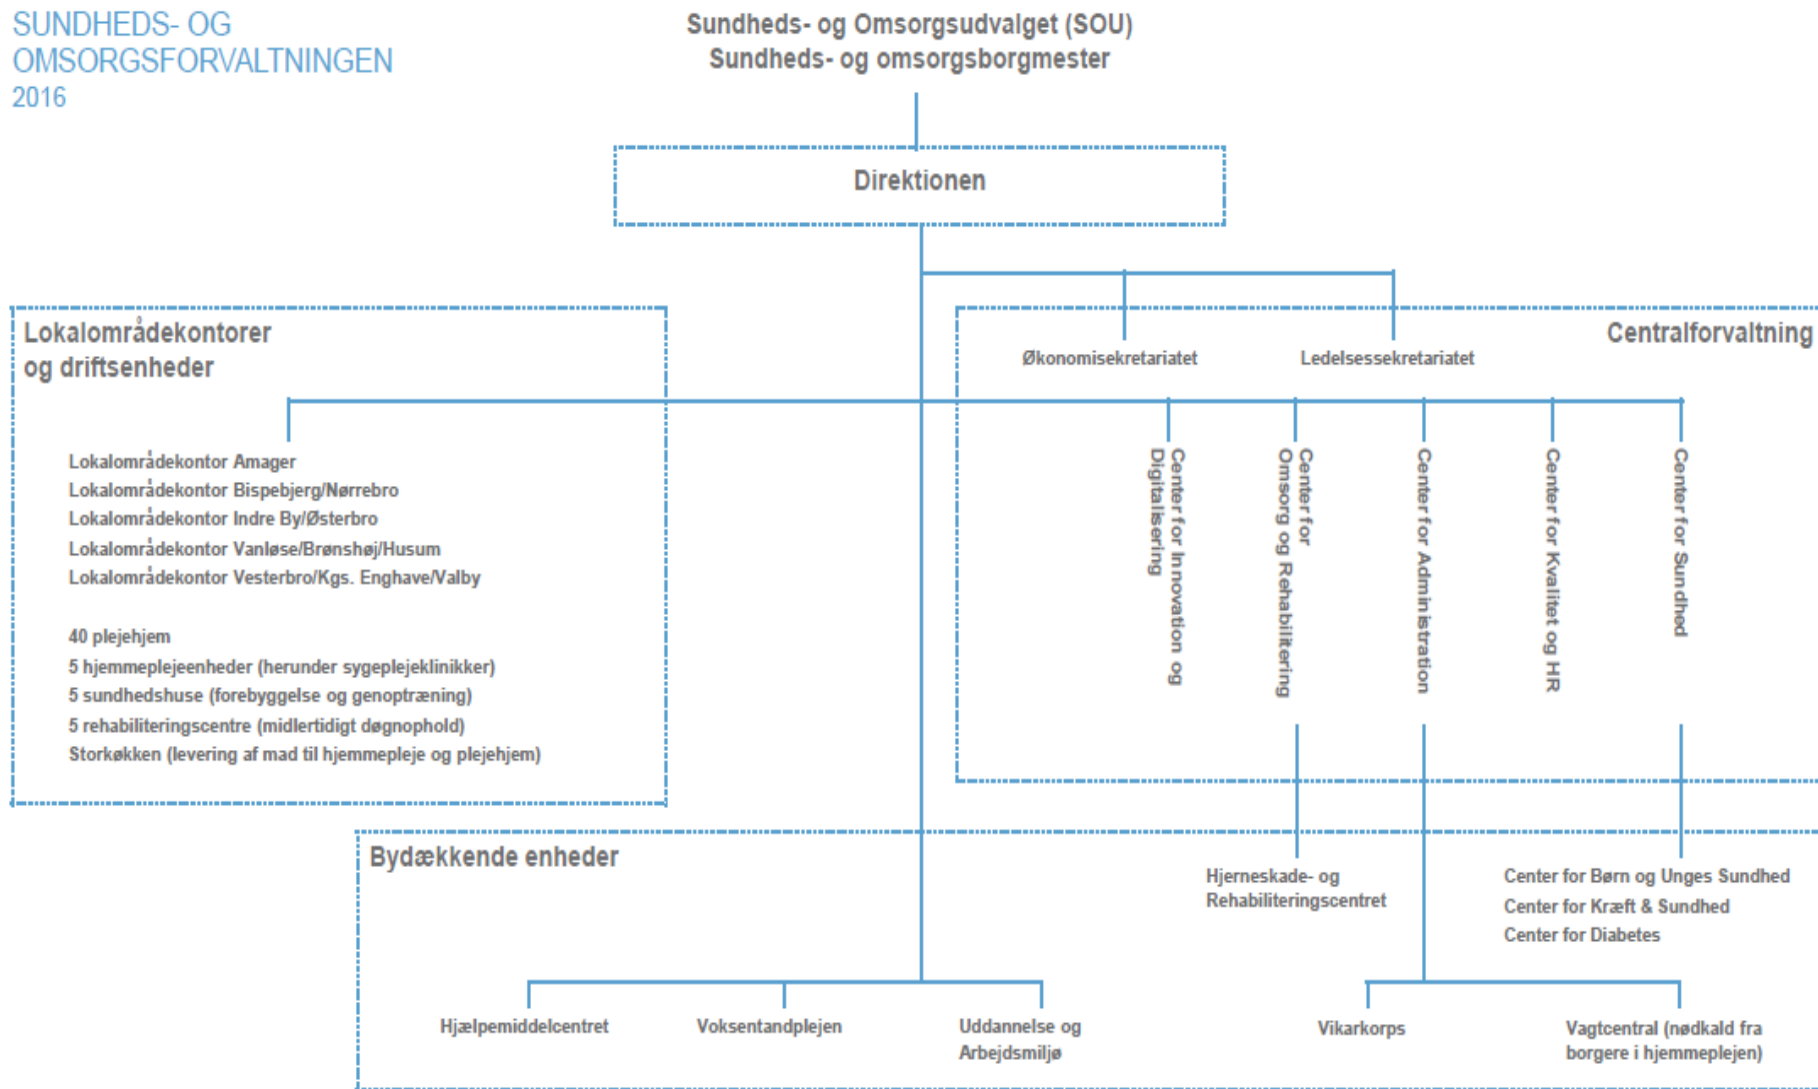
SUNDHEDS- OG OMSORGSFORVALTNINGEN
2016

Sundheds- og Omsorgsudvalget (SOU)
Sundheds- og omsorgsborgmester

Direktionen

Lokalområdekontorer og driftsenheder

Lokalområdekontor Amager
Lokalområdekontor Bispebjerg/Nørrebro
Lokalområdekontor Indre By/Østerbro
Lokalområdekontor Vanløse/Brønshøj/Husum
Lokalområdekontor Vesterbro/Kgs. Enghave/Valby

40 plejehjem
5 hjemmeplejeenheder (herunder sygeplejeklinikker)
5 sundhedshuse (forebyggelse og genoptræning)
5 rehabiliteringscentre (midlertidigt døgnophold)
Storkøkken (levering af mad til hjemmepleje og plejehjem)

Centralforvaltning

Økonomisekretariatet
Ledelsessekretariatet

Center for Innovation og Digitalisering
Center for Omsorg og Rehabilitering
Center for Administration
Center for Kvalitet og HR
Center for Sundhed

Bydækkende enheder

Hjerneskade- og Rehabiliteringscentret

Center for Børn og Unges Sundhed
Center for Kræft & Sundhed
Center for Diabetes

Hjælpemiddelcentret
Voksentandplejen
Uddannelse og Arbejdsmiljø
Vikarkorps
Vagtcentral (nødkald fra borgere i hjemmeplejen)